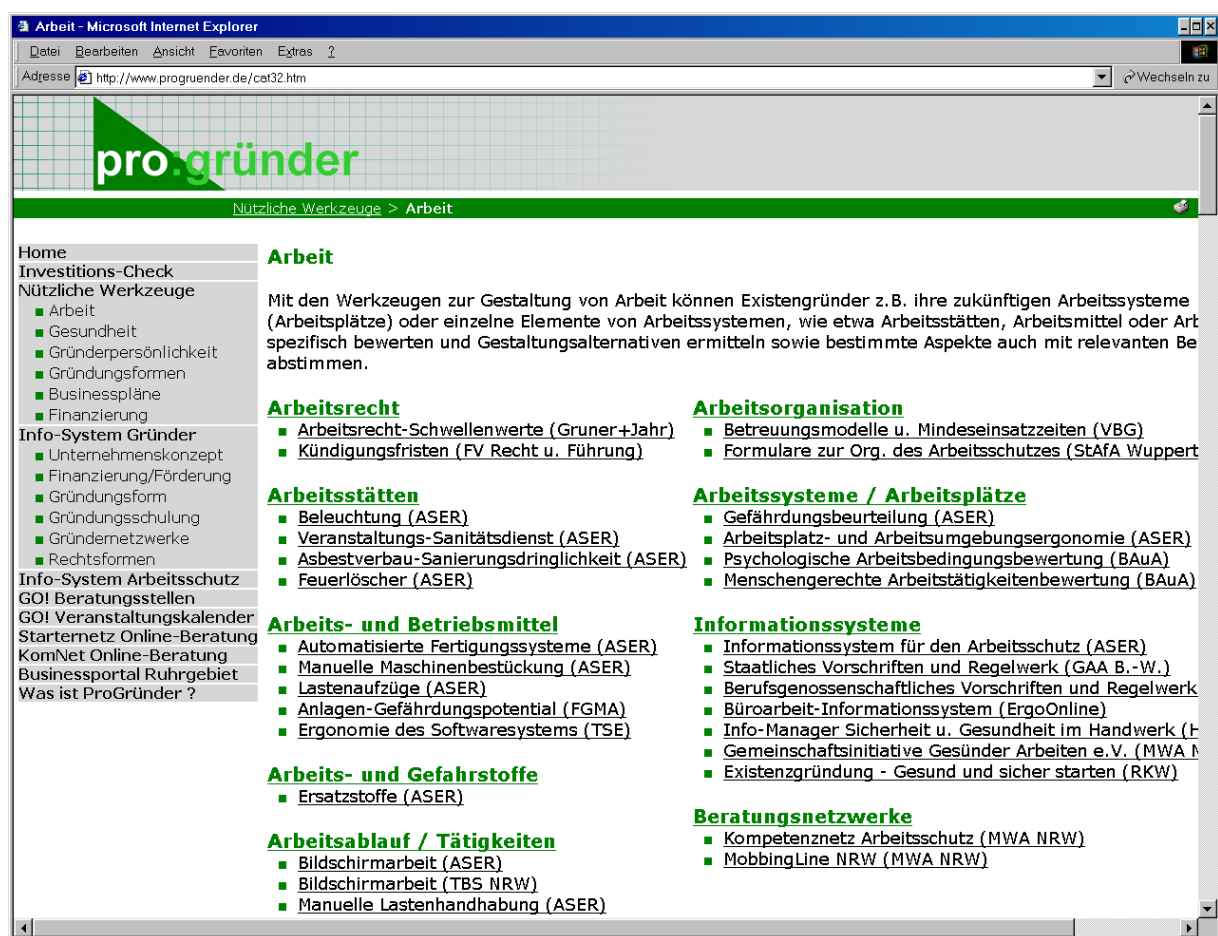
Arbeit - Microsoft Internet Explorer

Datei Bearbeiten Ansicht Favoriten Extras ?

Adresse http://www.progruender.de/cat32.htm

Wechseln zu

pro:gründer

Nützliche Werkzeuge > Arbeit

Home
Investitions-Check
Nützliche Werkzeuge
Arbeit
Gesundheit
Gründerpersönlichkeit
Gründungsformen
Businesspläne
Finanzierung
Info-System Gründer
Unternehmenskonzept
Finanzierung/Förderung
Gründungsform
Gründungsschulung
Gründernetzwerke
Rechtsformen
Info-System Arbeitsschutz
GO! Beratungsstellen
GO! Veranstaltungskalender
Starternetz Online-Beratung
KomNet Online-Beratung
Businessportal Ruhrgebiet
Was ist ProGründer ?

Arbeit

Mit den Werkzeugen zur Gestaltung von Arbeit können Existengründer z.B. ihre zukünftigen Arbeitssysteme (Arbeitsplätze) oder einzelne Elemente von Arbeitssystemen, wie etwa Arbeitsstätten, Arbeitsmittel oder Arb spezifisch bewerten und Gestaltungsalternativen ermitteln sowie bestimmte Aspekte auch mit relevanten Be abstimmen.

Arbeitsrecht
Arbeitsrecht-Schwellenwerte (Gruner+Jahr)
Kündigungsfristen (FV Recht u. Führung)

Arbeitsstätten
Beleuchtung (ASER)
Veranstaltungs-Sanitätsdienst (ASER)
Asbestverbau-Sanierungsdringlichkeit (ASER)
Feuerlöscher (ASER)

Arbeits- und Betriebsmittel
Automatisierte Fertigungssysteme (ASER)
Manuelle Maschinenbestückung (ASER)
Lastenaufzüge (ASER)
Anlagen-Gefährdungspotential (FGMA)
Ergonomie des Softwaresystems (TSE)

Arbeits- und Gefahrstoffe
Ersatzstoffe (ASER)

Arbeitsablauf / Tätigkeiten
Bildschirmarbeit (ASER)
Bildschirmarbeit (TBS NRW)
Manuelle Lastenhandhabung (ASER)

Arbeitsorganisation
Betreuungsmodelle u. Mindeseinsatzzeiten (VBG)
Formulare zur Org. des Arbeitsschutzes (StAfA Wuppert

Arbeitssysteme / Arbeitsplätze
Gefährdungsbeurteilung (ASER)
Arbeitsplatz- und Arbeitsumgebungsergonomie (ASER)
Psychologische Arbeitsbedingungsbewertung (BAuA)
Menschengerechte Arbeitstätigkeitenbewertung (BAuA)

Informationssysteme
Informationssystem für den Arbeitsschutz (ASER)
Staatliches Vorschriften und Regelwerk (GAA B.-W.)
Berufsgenossenschaftliches Vorschriften und Regelwerk
Büroarbeit-Informationssystem (ErgoOnline)
Info-Manager Sicherheit u. Gesundheit im Handwerk (H
Gemeinschaftsinitiative Gesünder Arbeiten e.V. (MWA N
Existenzgründung - Gesund und sicher starten (RKW)

Beratungsnetzwerke
Kompetenznetz Arbeitsschutz (MWA NRW)
MobbingLine NRW (MWA NRW)